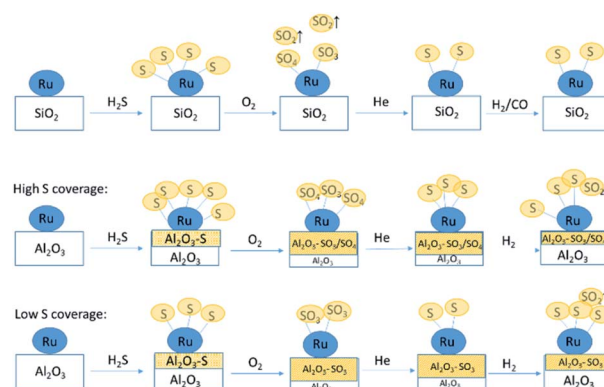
Ru
$SiO_2$
$H_2S$
S S S S S
Ru
$SiO_2$
$O_2$
$SO_2$↑ $SO_2$↑
$SO_4$ $SO_3$
Ru
$SiO_2$
He
S S
Ru
$SiO_2$
$H_2/CO$
S S
Ru
$SiO_2$

High S coverage:
Ru
$Al_2O_3$
$H_2S$
S S S S S S
Ru
$Al_2O_3$-S
$Al_2O_3$
$O_2$
$SO_4$ $SO_3$ $SO_4$
Ru
$Al_2O_3$- $SO_3/SO_4$
$Al_2O_3$
He
S S S
Ru
$Al_2O_3$- $SO_3/SO_4$
$Al_2O_3$
$H_2$
S S $SO_4$
S
Ru
$Al_2O_3$- $SO_4/SO$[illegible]
$Al_2O_3$

Low S coverage:
Ru
$Al_2O_3$
$H_2S$
S S S S
Ru
$Al_2O_3$-S
$Al_2O_3$
$O_2$
$SO_3$ $SO_3$
Ru
$Al_2O_3$- $SO_3$
$Al_2O_3$
He
S S
Ru
$Al_2O_3$- $SO_3$
$Al_2O_3$
$H_2$
S S $SO_2$
Ru
$Al_2O_3$-$SO$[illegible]
$Al_2O_3$